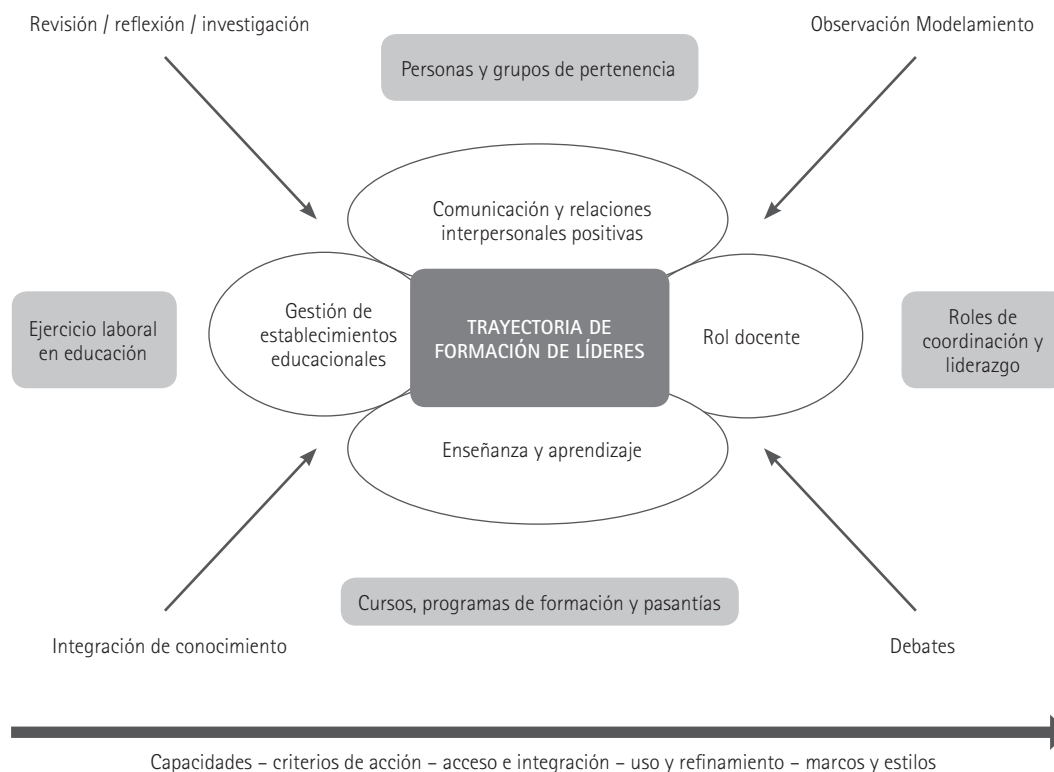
Revisión / reflexión / investigación

Observación Modelamiento

Personas y grupos de pertenencia

Comunicación y relaciones interpersonales positivas

Ejercicio laboral en educación

Gestión de establecimientos educacionales

TRAYECTORIA DE FORMACIÓN DE LÍDERES

Rol docente

Roles de coordinación y liderazgo

Enseñanza y aprendizaje

Cursos, programas de formación y pasantías

Integración de conocimiento

Debates

Capacidades – criterios de acción – acceso e integración – uso y refinamiento – marcos y estilos